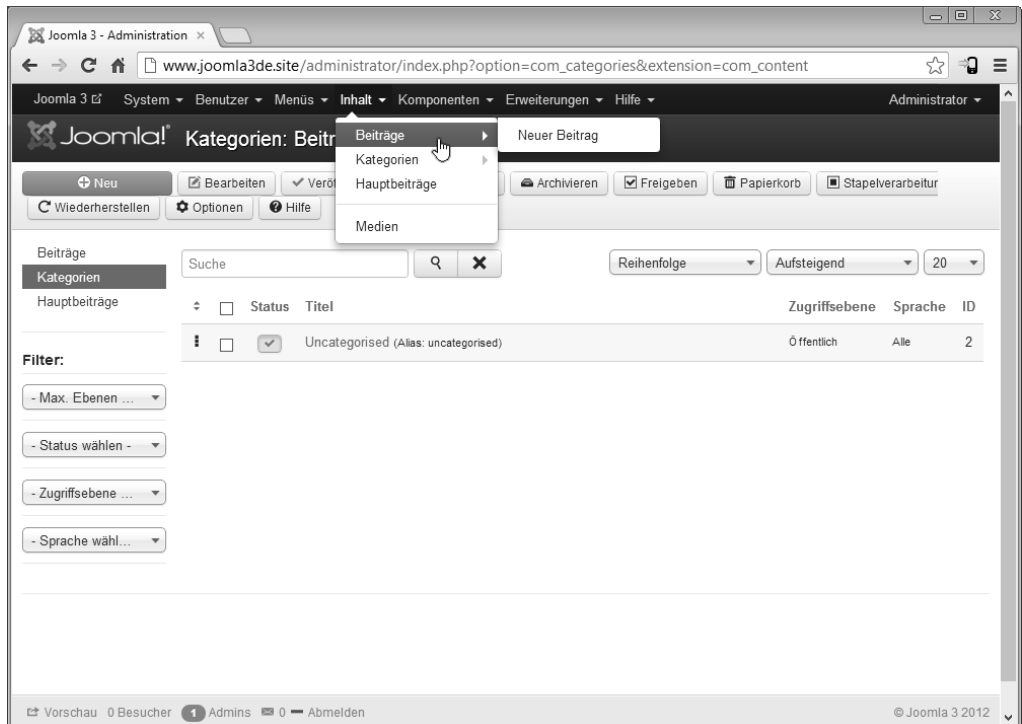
Joomla 3 - Administration ×

www.joomla3de.site/administrator/index.php?option=com_categories&extension=com_content

Joomla 3 System ▾ Benutzer ▾ Menüs ▾ Inhalt ▾ Komponenten ▾ Erweiterungen ▾ Hilfe ▾ Administrator ▾

Joomla! Kategorien: Beitr

Beiträge
Kategorien
Hauptbeiträge
Medien

Neuer Beitrag

Neu | Bearbeiten | Veröf | Archivieren | Freigeben | Papierkorb | Stapelverarbeitur
Wiederherstellen | Optionen | Hilfe

Beiträge
Kategorien
Hauptbeiträge

Filter:

- Max. Ebenen ...
- Status wählen -
- Zugriffsebene ...
- Sprache wähl...

Suche

Reihenfolge | Aufsteigend | 20

| | | Status | Titel | Zugriffsebene | Sprache | ID |
|---|---|---|---|---|---|---|
| | | | Uncategorised (Alias: uncategorised) | Öffentlich | Alle | 2 |

Vorschau 0 Besucher 1 Admins 0 Abmelden © Joomla 3 2012